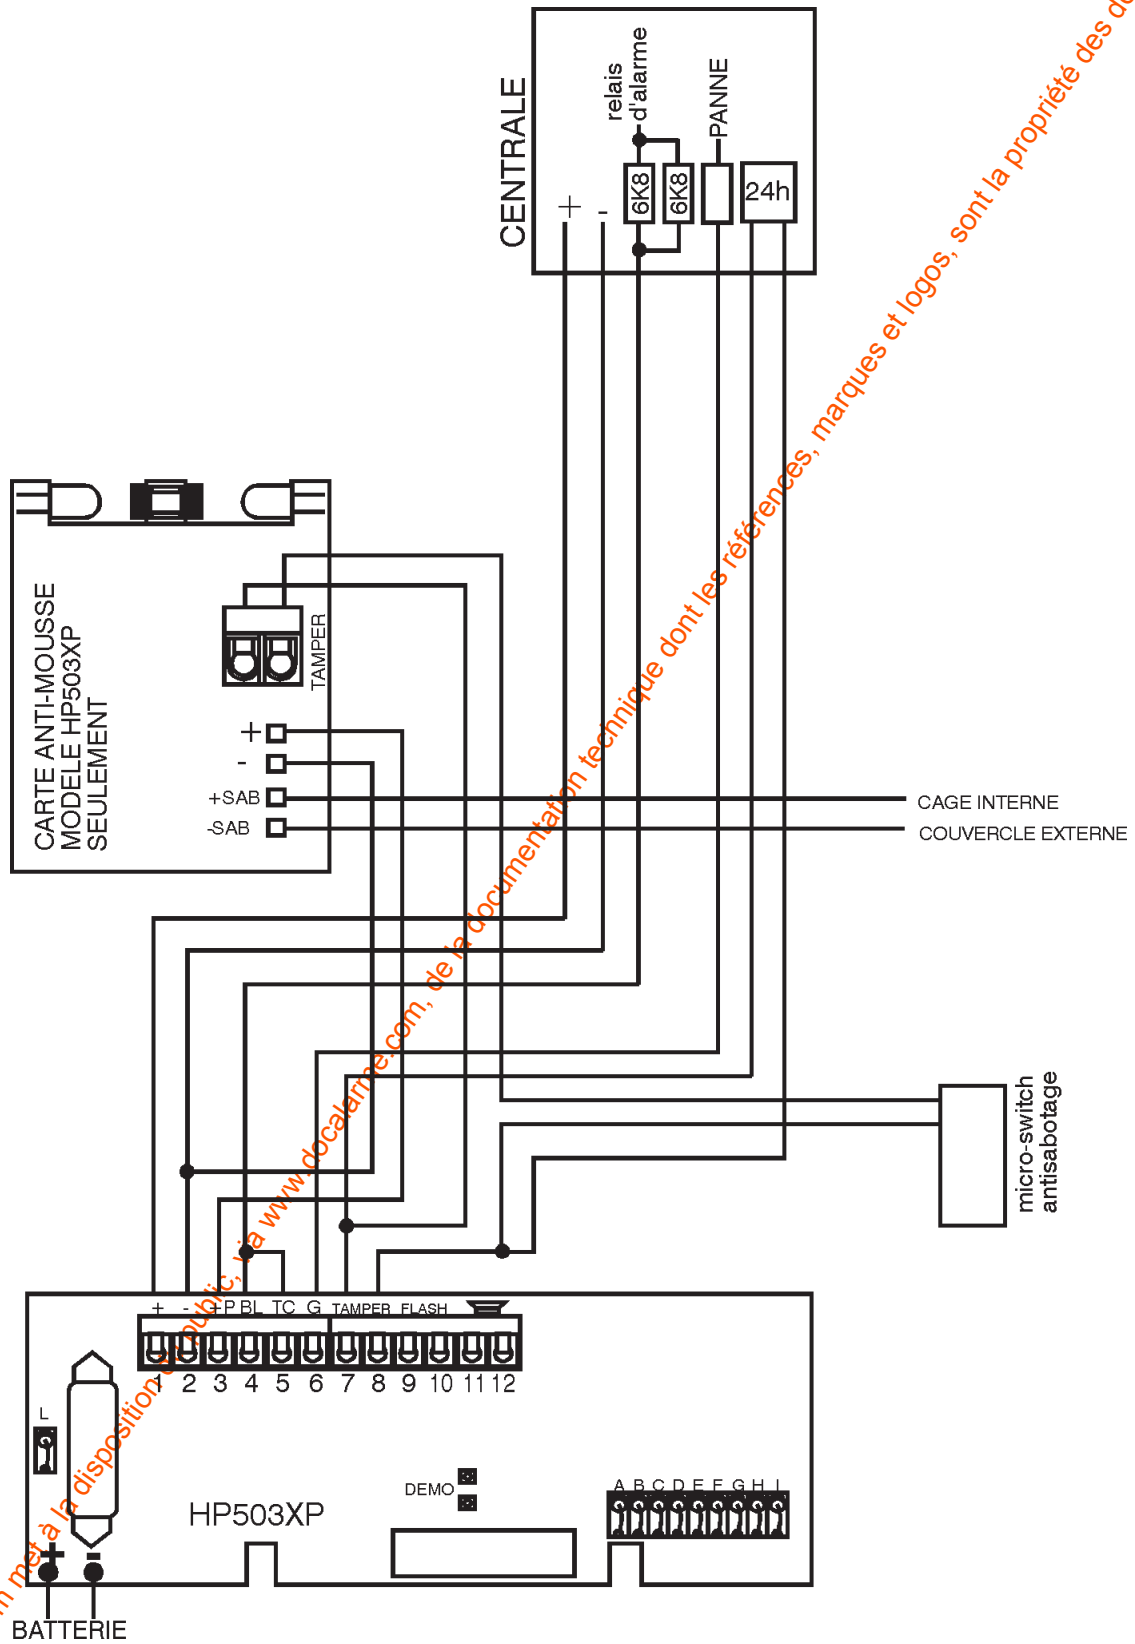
CENTRALE
+
-
relais d'alarme
6K8
6K8
PANNE
24h

CARTE ANTI-MOUSSE MODELE HP503XP SEULEMENT
TAMPER
+
-
+SAB
-SAB
CAGE INTERNE
COUVERCLE EXTERNE

micro-switch antisabotage

+ - +P BL TC G TAMPER FLASH
1 2 3 4 5 6 7 8 9 10 11 12
L
DEMO
A B C D E F G H I
HP503XP
+ -
BATTERIE

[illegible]n met à la disposition du public, via www.docalarme.com, de la documentation technique dont les références, marques et logos, sont la propriété des d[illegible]